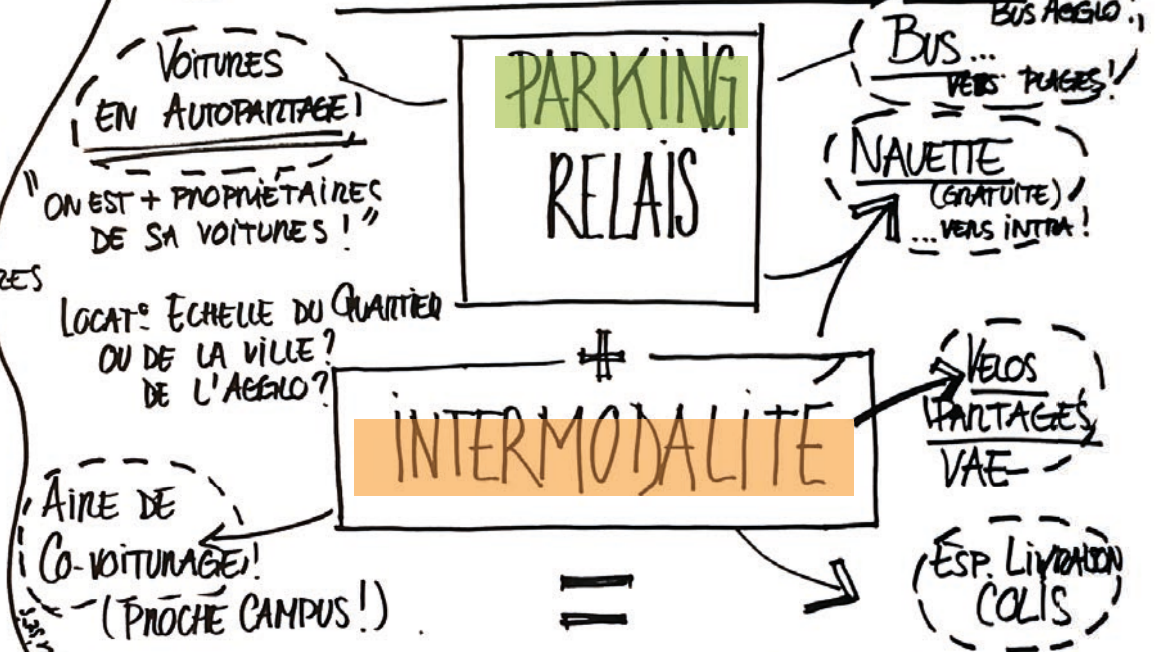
BUS AGGLO!

VOITURES EN AUTOPARTAGE!

PARKING RELAIS

BUS... VERS PLAGES!

NAVETTE (GRATUITE) ...VERS INTRA!

"ON EST + PROPRIETAIRES DE SA VOITURES!"

RES

LOCAT° ECHELLE DU QUARTIER OU DE LA VILLE? DE L'AGGLO?

+

INTERMODALITE

VELOS PARTAGES VAE

AIRE DE CO-VOITURAGE! (PROCHE CAMPUS!)

=

ESP. LIVRAISON COLIS